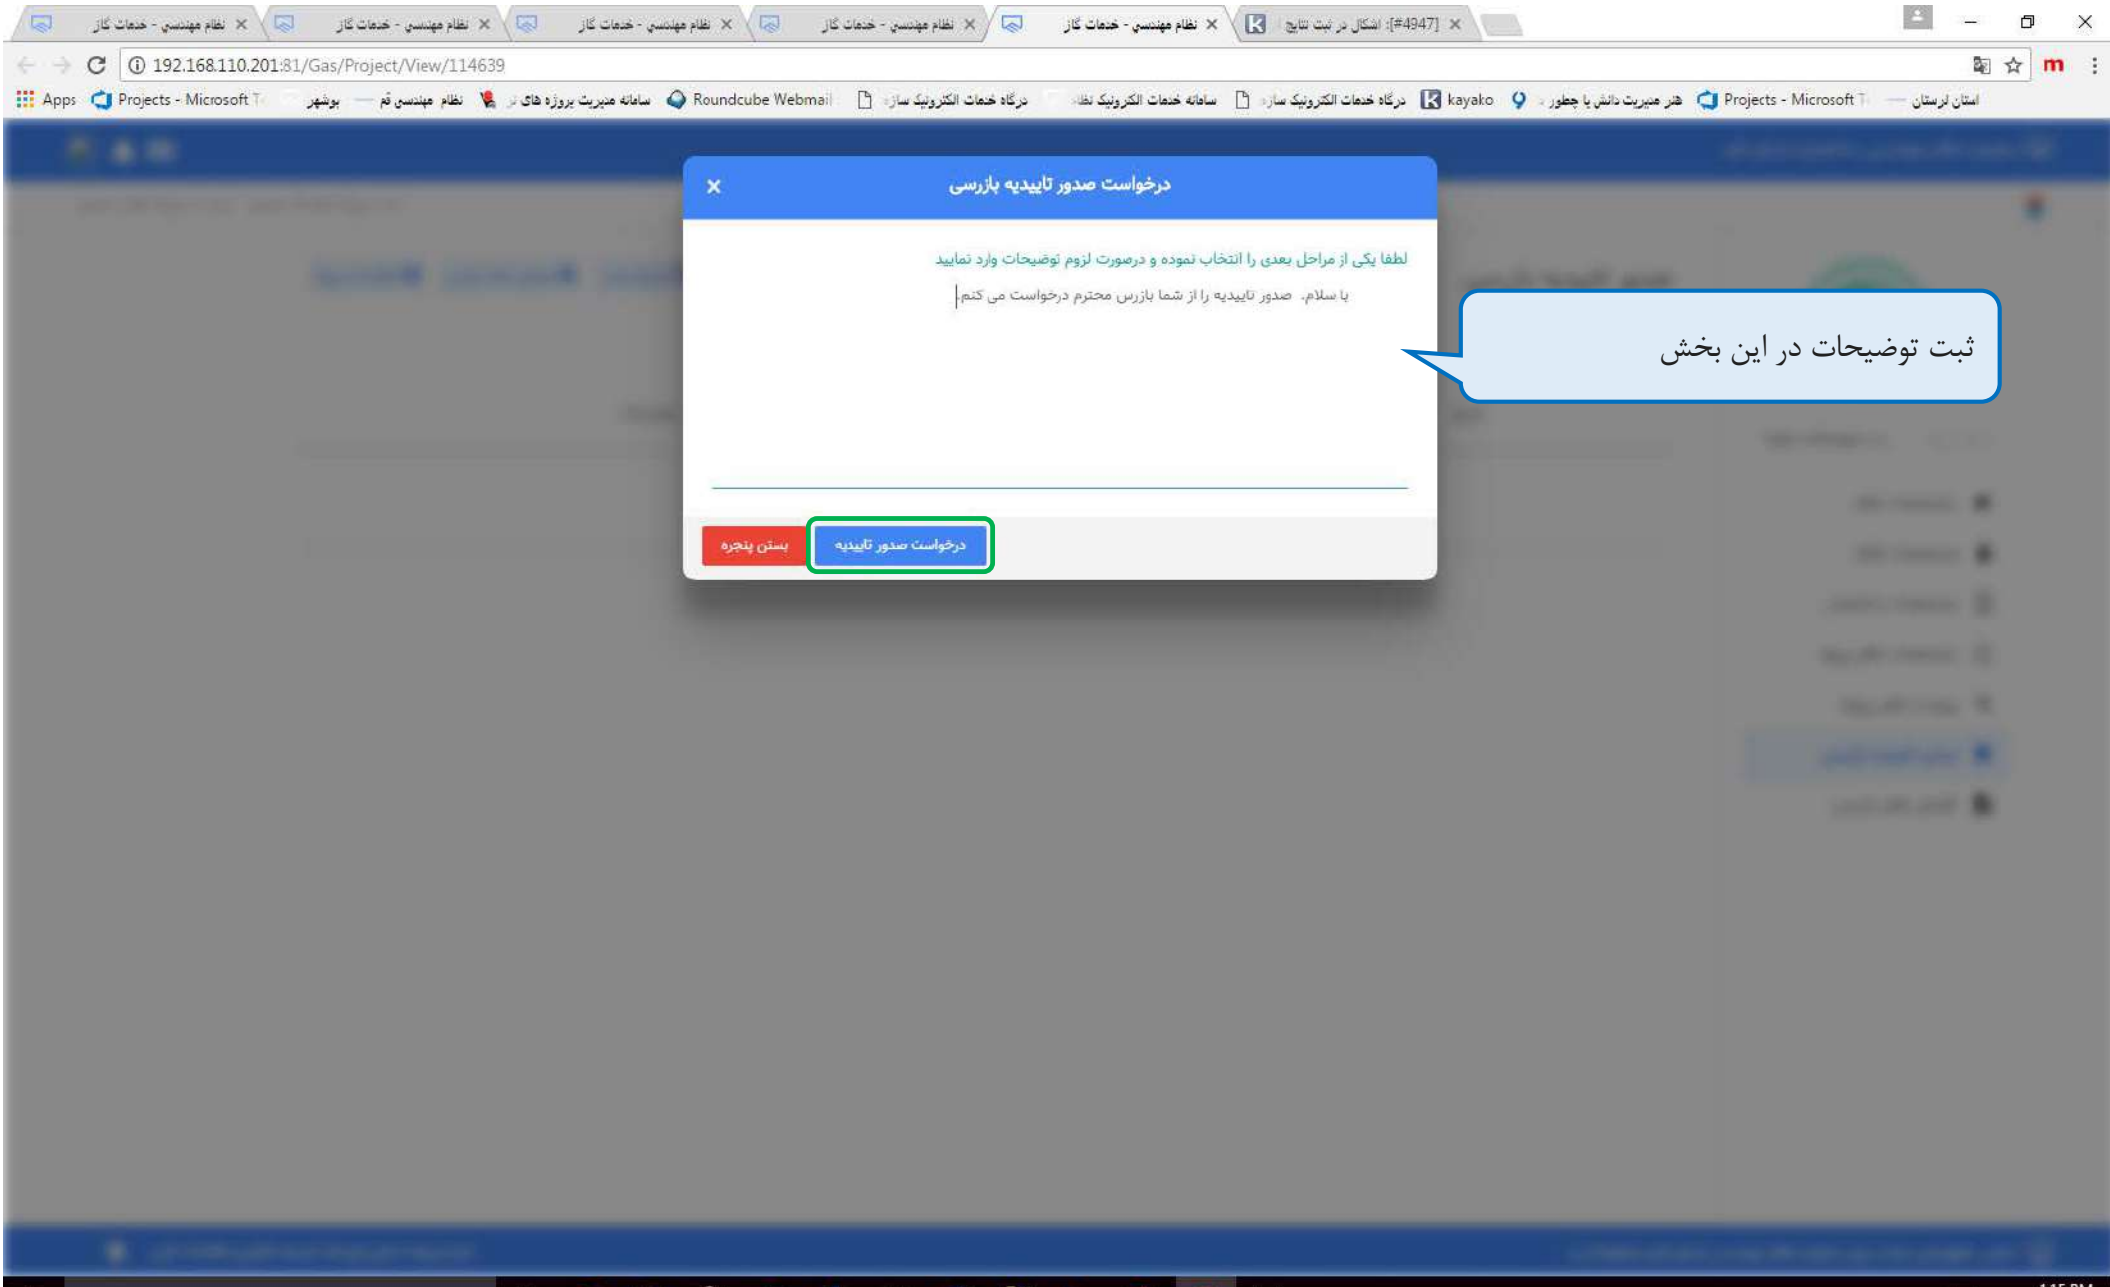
نظام مهندسي - خدمات گاز
نظام مهندسي - خدمات گاز
نظام مهندسي - خدمات گاز
نظام مهندسي - خدمات گاز
نظام مهندسي - خدمات گاز
[#4947]: اشکال در ثبت نتایج

192.168.110.201:81/Gas/Project/View/114639

Apps Projects - Microsoft T بوشهر نظام مهندسی قم سامانه مدیریت پروژه های Roundcube Webmail درگاه خدمات الکترونیک سازه سامانه خدمات الکترونیک نظا درگاه خدمات الکترونیک سازه kayako هنر مدیریت دانش یا چطور Projects - Microsoft T استان لرستان

درخواست صدور تاییدیه بازرسی

لطفا یکی از مراحل بعدی را انتخاب نموده و درصورت لزوم توضیحات وارد نمایید

با سلام. صدور تاییدیه را از شما بازرس محترم درخواست می کنم.

ثبت توضیحات در این بخش

درخواست صدور تاییدیه
بستن پنجره